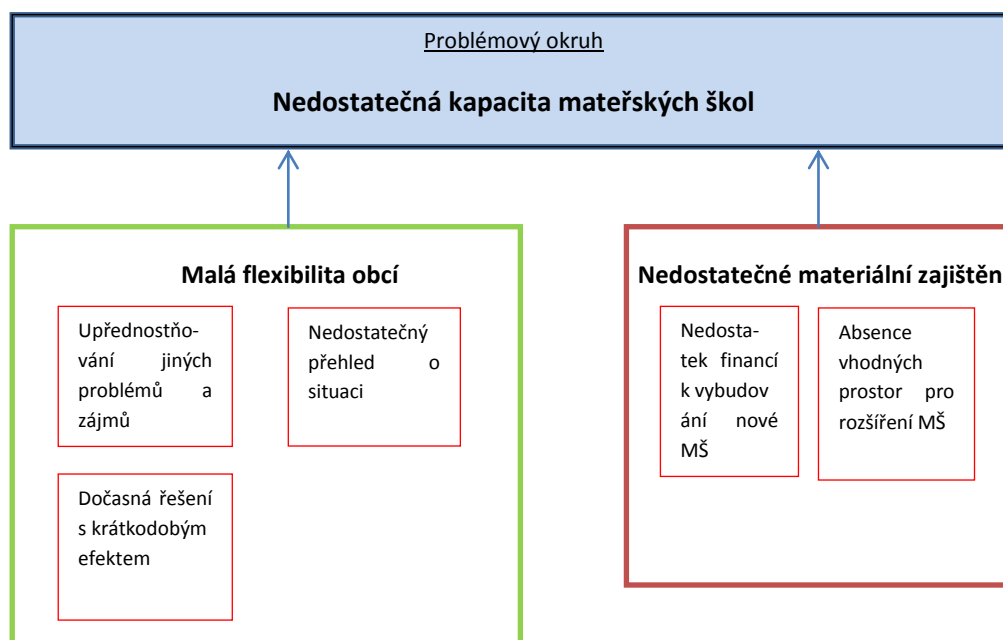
Problémový okruh

Nedostatečná kapacita mateřských škol

Malá flexibilita obcí

Upřednostňování jiných problémů a zájmů

Nedostatečný přehled o situaci

Dočasná řešení s krátkodobým efektem

Nedostatečné materiální zajištěn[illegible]

Nedostatek financí k vybudování nové MŠ

Absence vhodných prostor pro rozšíření MŠ